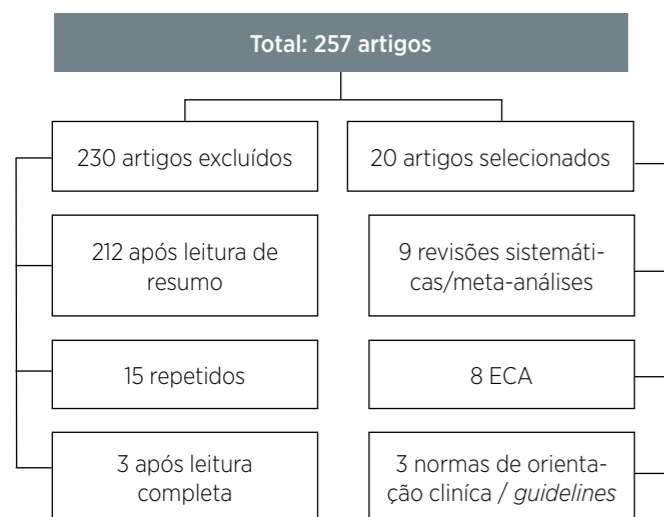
Total: 257 artigos

230 artigos excluídos

212 após leitura de resumo

15 repetidos

3 após leitura completa

20 artigos selecionados

9 revisões sistemáticas/meta-análises

8 ECA

3 normas de orientação clínica / guidelines